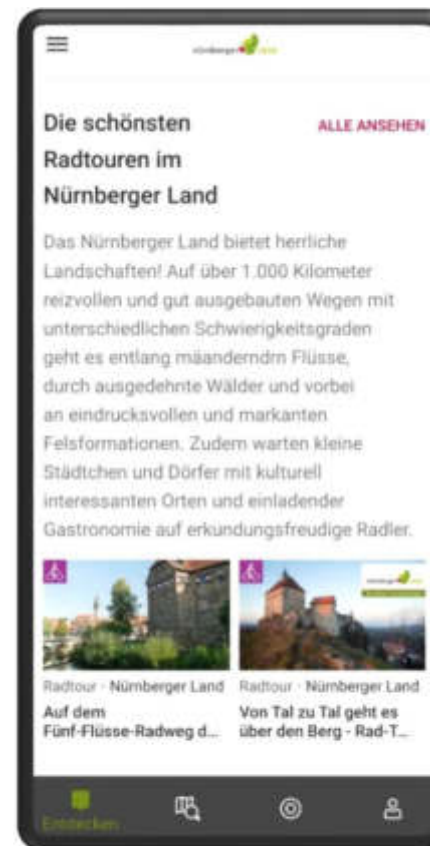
nürnberger land

Die schönsten Radtouren im Nürnberger Land

ALLE ANSEHEN

Das Nürnberger Land bietet herrliche Landschaften! Auf über 1.000 Kilometer reizvollen und gut ausgebauten Wegen mit unterschiedlichen Schwierigkeitsgraden geht es entlang mäanderndm Flüsse, durch ausgedehnte Wälder und vorbei an eindrucksvollen und markanten Felsformationen. Zudem warten kleine Städtchen und Dörfer mit kulturell interessanten Orten und einladender Gastronomie auf erkundungsfreudige Radler.

Radtour · Nürnberger Land
Auf dem Fünf-Flüsse-Radweg d...

nürnberger land
Radtour · Nürnberger Land
Von Tal zu Tal geht es über den Berg - Rad-T...

Entdecken